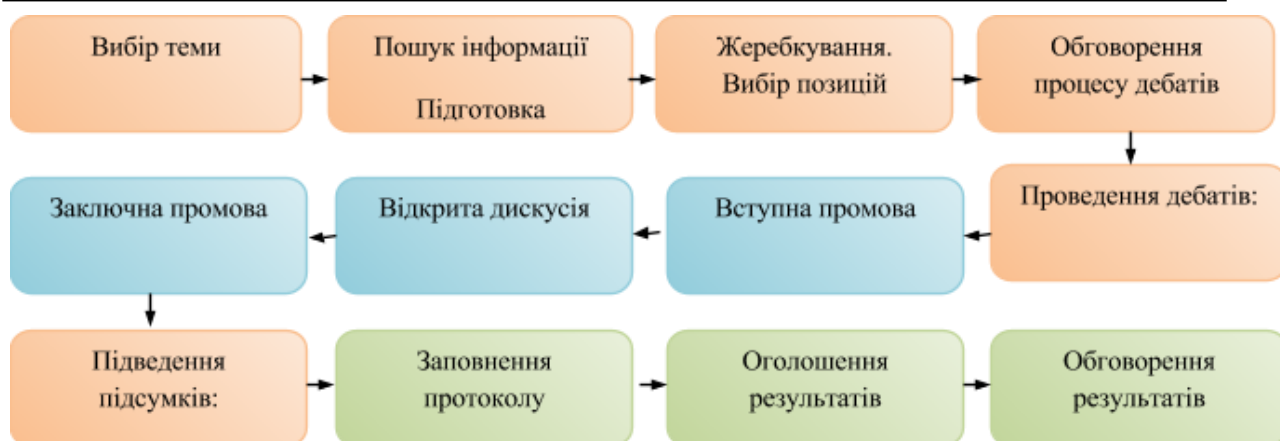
Вибір теми

Пошук інформації

Підготовка

Жеребкування. Вибір позицій

Обговорення процесу дебатів

Проведення дебатів:

Вступна промова

Відкрита дискусія

Заключна промова

Підведення підсумків:

Заповнення протоколу

Оголошення результатів

Обговорення результатів